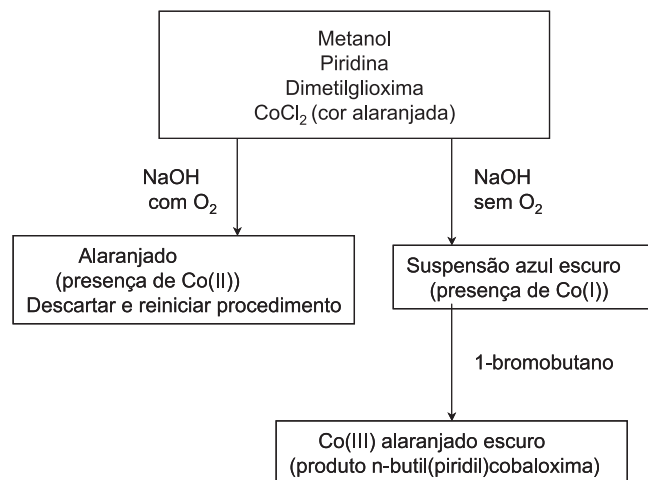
Metanol
Piridina
Dimetilglioxima
$CoCl_2$ (cor alaranjada)

NaOH
com $O_2$

NaOH
sem $O_2$

Alaranjado
(presença de Co(II))
Descartar e reiniciar procedimento

Suspensão azul escuro
(presença de Co(I))

1-bromobutano

Co(III) alaranjado escuro
(produto n-butil(piridil)cobaloxima)